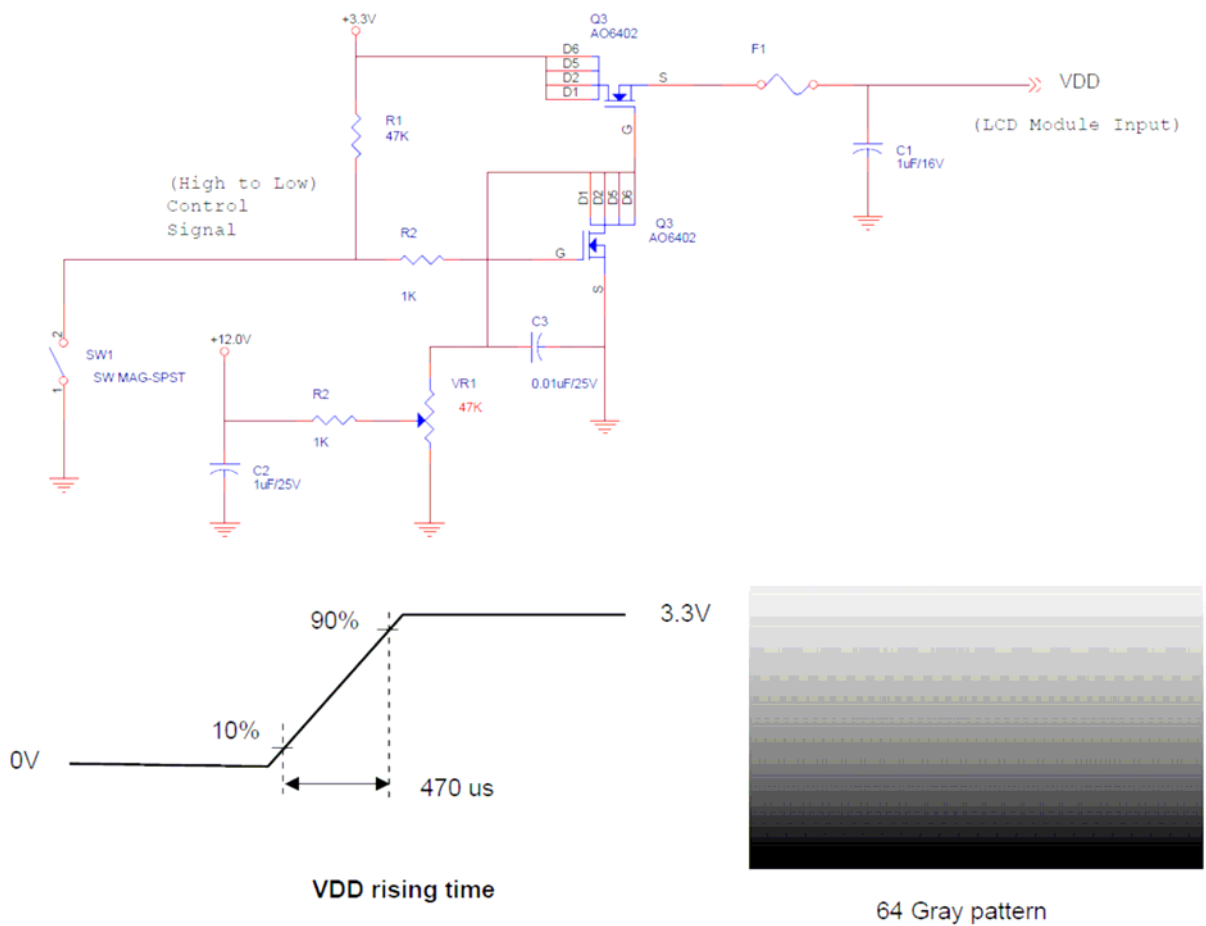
+3.3V

Q3
AO6402

D6
D5
D2
D1

S

F1

VDD

(LCD Module Input)

R1
47K

G

C1
1uF/16V

(High to Low)
Control
Signal

D1
D2
D5
D6

Q3
AO6402

R2

G

1K

S

2
SW1
SW MAG-SPST
1

+12.0V

C3

0.01uF/25V

VR1
47K

R2

1K

C2
1uF/25V

90%

3.3V

10%

0V

470 us

VDD rising time

64 Gray pattern